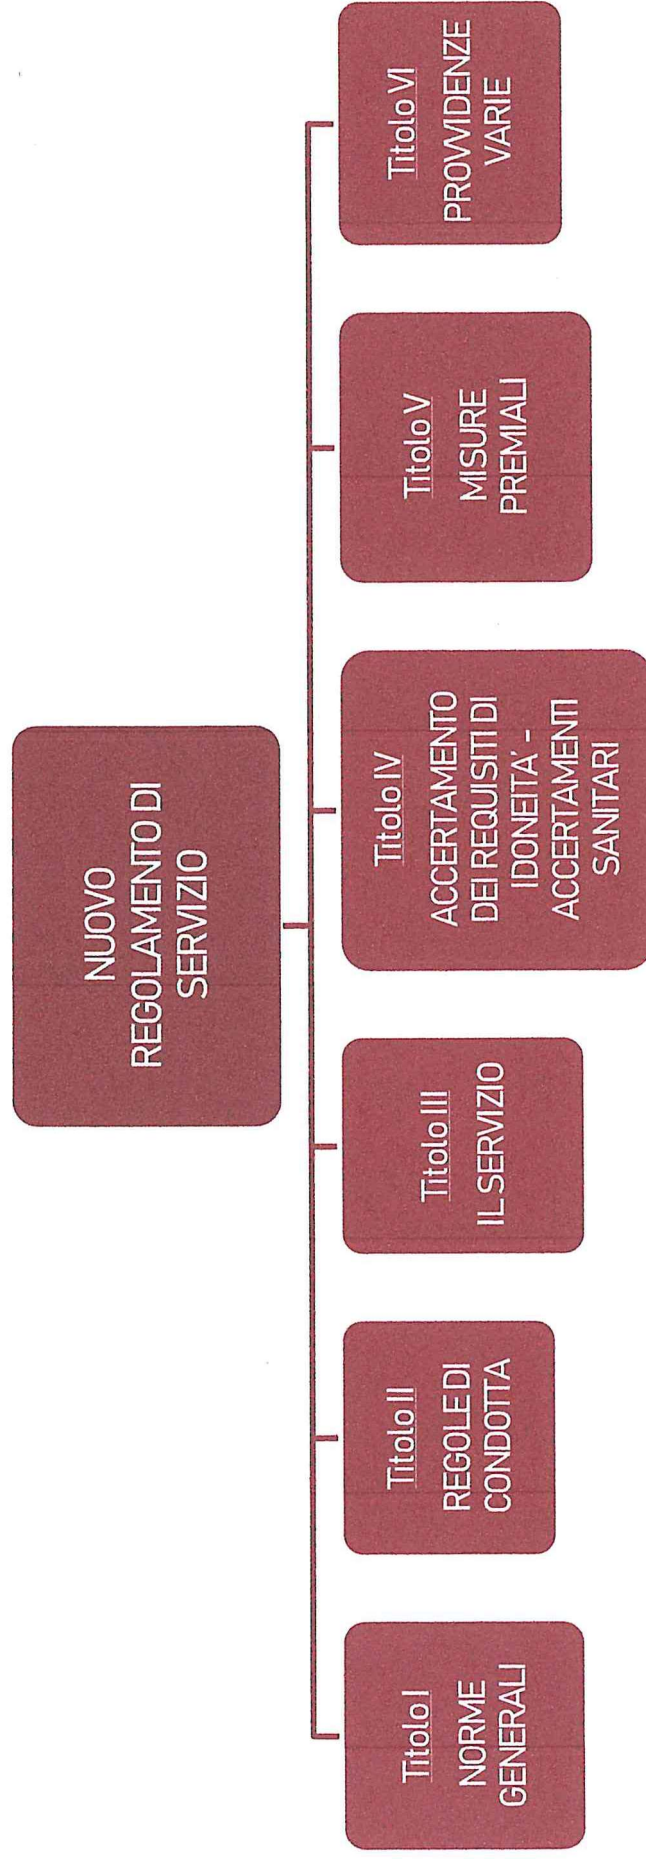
NUOVO REGOLAMENTO DI SERVIZIO

Titolo I
NORME GENERALI

Titolo II
REGOLE DI CONDOTTA

Titolo III
IL SERVIZIO

Titolo IV
ACCERTAMENTO DEI REQUISITI DI IDONEITA' - ACCERTAMENTI SANITARI

Titolo V
MISURE PREMIALI

Titolo VI
PROVVIDENZE VARIE